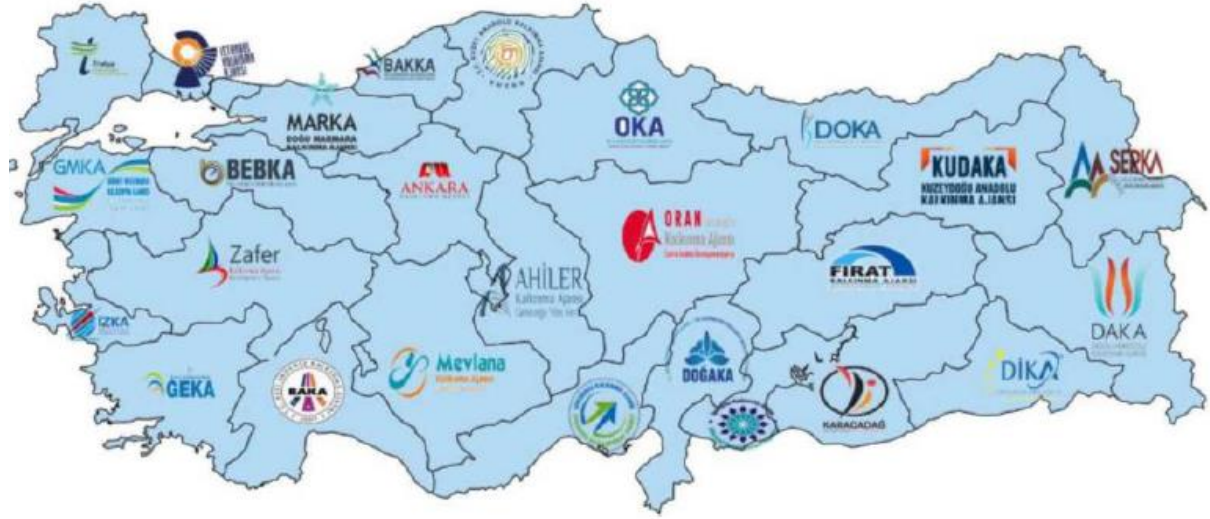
Trakya

İSTANBUL KALKINMA AJANSI

BAKKA

KUZEY ANADOLU KALKINMA AJANSI

MARKA
DOĞU MARMARA KALKINMA AJANSI

OKA

DOKA

KUDAKA
KUZEYDOĞU ANADOLU KALKINMA AJANSI

SERKA

GMKA
GÜNEY MARMARA KALKINMA AJANSI

BEBKA

ANKARA

ORAN Kalkınma Ajansı

Zafer Kalkınma Ajansı

AHİLER Kalkınma Ajansı

FIRAT KALKINMA AJANSI

DAKA

İZKA

DOĞAKA

GEKA

BAKA

Mevlana Kalkınma Ajansı

DİKA

KARACADAĞ